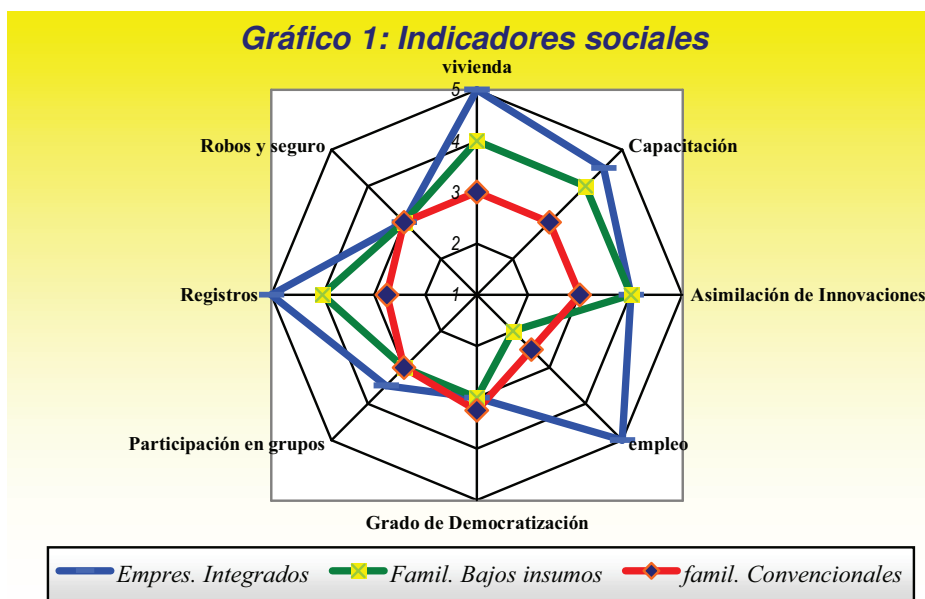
Gráfico 1: Indicadores sociales

vivienda

5

4

3

2

1

Capacitación

Asimilación de Innovaciones

empleo

Grado de Democratización

Participación en grupos

Registros

Robos y seguro

Empres. Integrados

Famil. Bajos insumos

famil. Convencionales